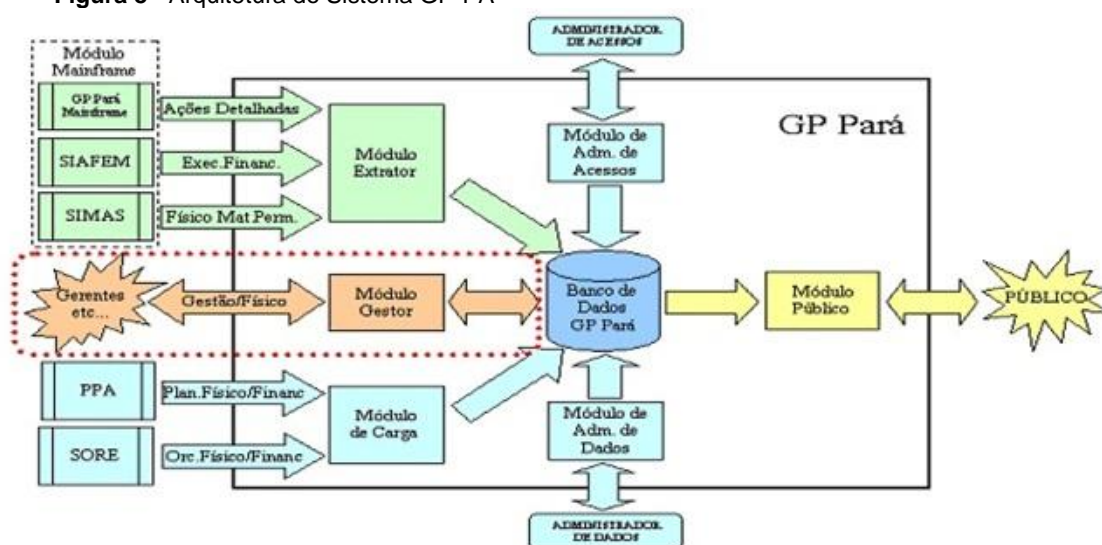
Figura 5 - Arquitetura do Sistema GP PA

Módulo Mainframe

GP Pará Mainframe

SIAFEM

SIMAS

Ações Detalhadas

Exec.Financ.

Físico Mat.Perm.

Módulo Extrator

ADMINISTRADOR DE ACESSOS

Módulo de Adm. de Acessos

GP Pará

Gerentes etc...

Gestão/Físico

Módulo Gestor

Banco de Dados GP Pará

Módulo Público

PÚBLICO

PPA

SORE

Plan.Físico/Financ

Orc.Físico/Financ

Módulo de Carga

Módulo de Adm. de Dados

ADMINISTRADOR DE DADOS